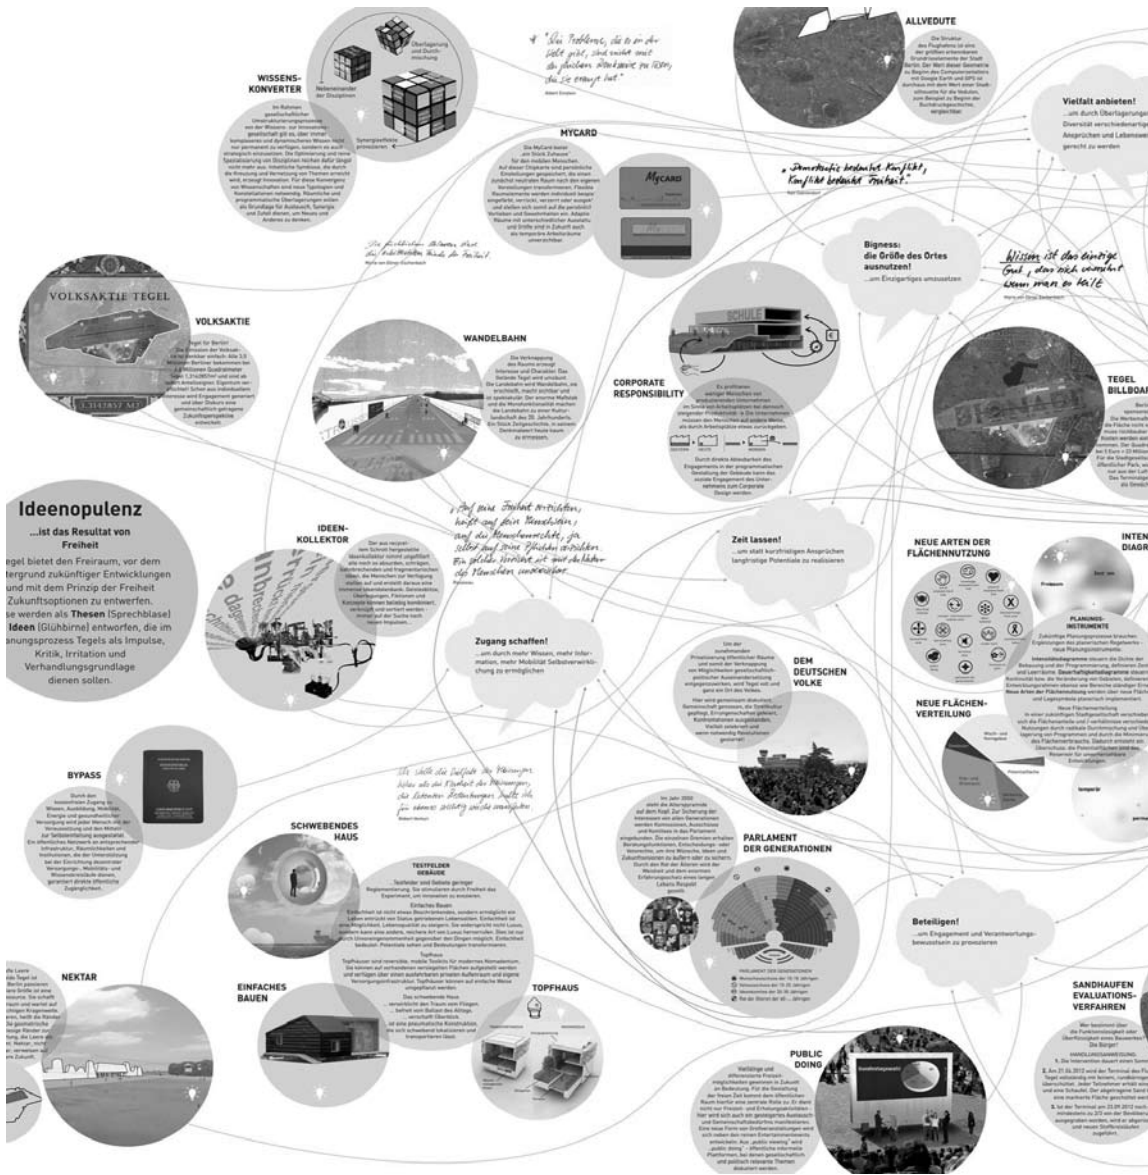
WISSENS-KONVERTER

Überlagerung und Durchmischung

Nebeneinander der Disziplinen

Synergieeffekte provozieren

„Die Probleme, die es in der Welt gibt, sind nicht mit der gleichen Denkweise zu lösen, die sie erzeugt hat."
Albert Einstein

ALLVEDUTE

MYCARD

Vielfalt anbieten!
...um durch Überlagerungen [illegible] Anspruchen und Lebensw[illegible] gerecht zu werden

„Demokratie bedeutet Konflikt, Konflikt bedeutet Freiheit."

Bigness:
die Größe des Ortes ausnutzen!
...um Einzigartiges umzusetzen

Wissen ist das einzige Gut, das sich vermehrt wenn man es teilt
Marie von Ebner-Eschenbach

VOLKSAKTIE TEGEL

VOLKSAKTIE

WANDELBAHN

SCHULE

CORPORATE RESPONSIBILITY

TEGEL BILLBOA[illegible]

Ideenopulenz
...ist das Resultat von Freiheit
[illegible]egel bietet den Freiraum, vor dem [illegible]tergrund zukünftiger Entwicklungen und mit dem Prinzip der Freiheit Zukunftsoptionen zu entwerfen. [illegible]e werden als Thesen (Sprechblase) Ideen (Glühbirne) entworfen, die im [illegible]anungsprozess Tegels als Impulse, Kritik, Irritation und Verhandlungsgrundlage dienen sollen.

IDEEN-KOLLEKTOR

Zeit lassen!
...um statt kurzfristigen Ansprüchen langfristige Potentiale zu realisieren

NEUE ARTEN DER FLÄCHENNUTZUNG

INTE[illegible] DIAGR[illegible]

Zugang schaffen!
...um durch mehr Wissen, mehr Information, mehr Mobilität Selbstverwirklichung zu ermöglichen

DEM DEUTSCHEN VOLKE

PLANUNGS-INSTRUMENTE

NEUE FLÄCHEN-VERTEILUNG

BYPASS

SCHWEBENDES HAUS

TESTFELDER GEBÄUDE

PARLAMENT DER GENERATIONEN

Beteiligen!
...um Engagement und Verantwortungsbewusstsein zu provozieren

NEKTAR

EINFACHES BAUEN

TOPFHAUS

SANDHAUFEN EVALUATIONS-VERFAHREN

PUBLIC DOING